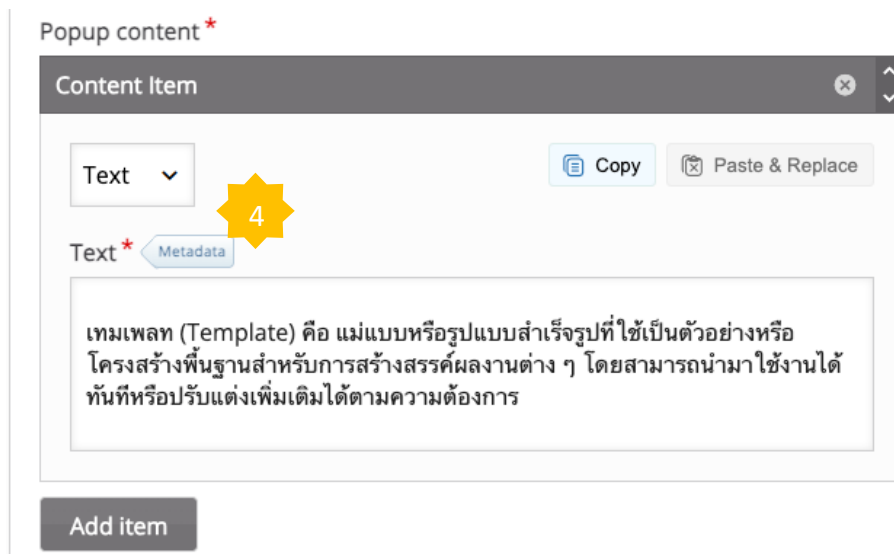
Popup content *

Content Item

Text

Copy

Paste & Replace

4

Text * Metadata

เทมเพลท (Template) คือ แม่แบบหรือรูปแบบสำเร็จรูปที่ใช้เป็นตัวอย่างหรือโครงสร้างพื้นฐานสำหรับการสร้างสรรค์ผลงานต่าง ๆ โดยสามารถนำมาใช้งานได้ทันทีหรือปรับแต่งเพิ่มเติมได้ตามความต้องการ

Add item